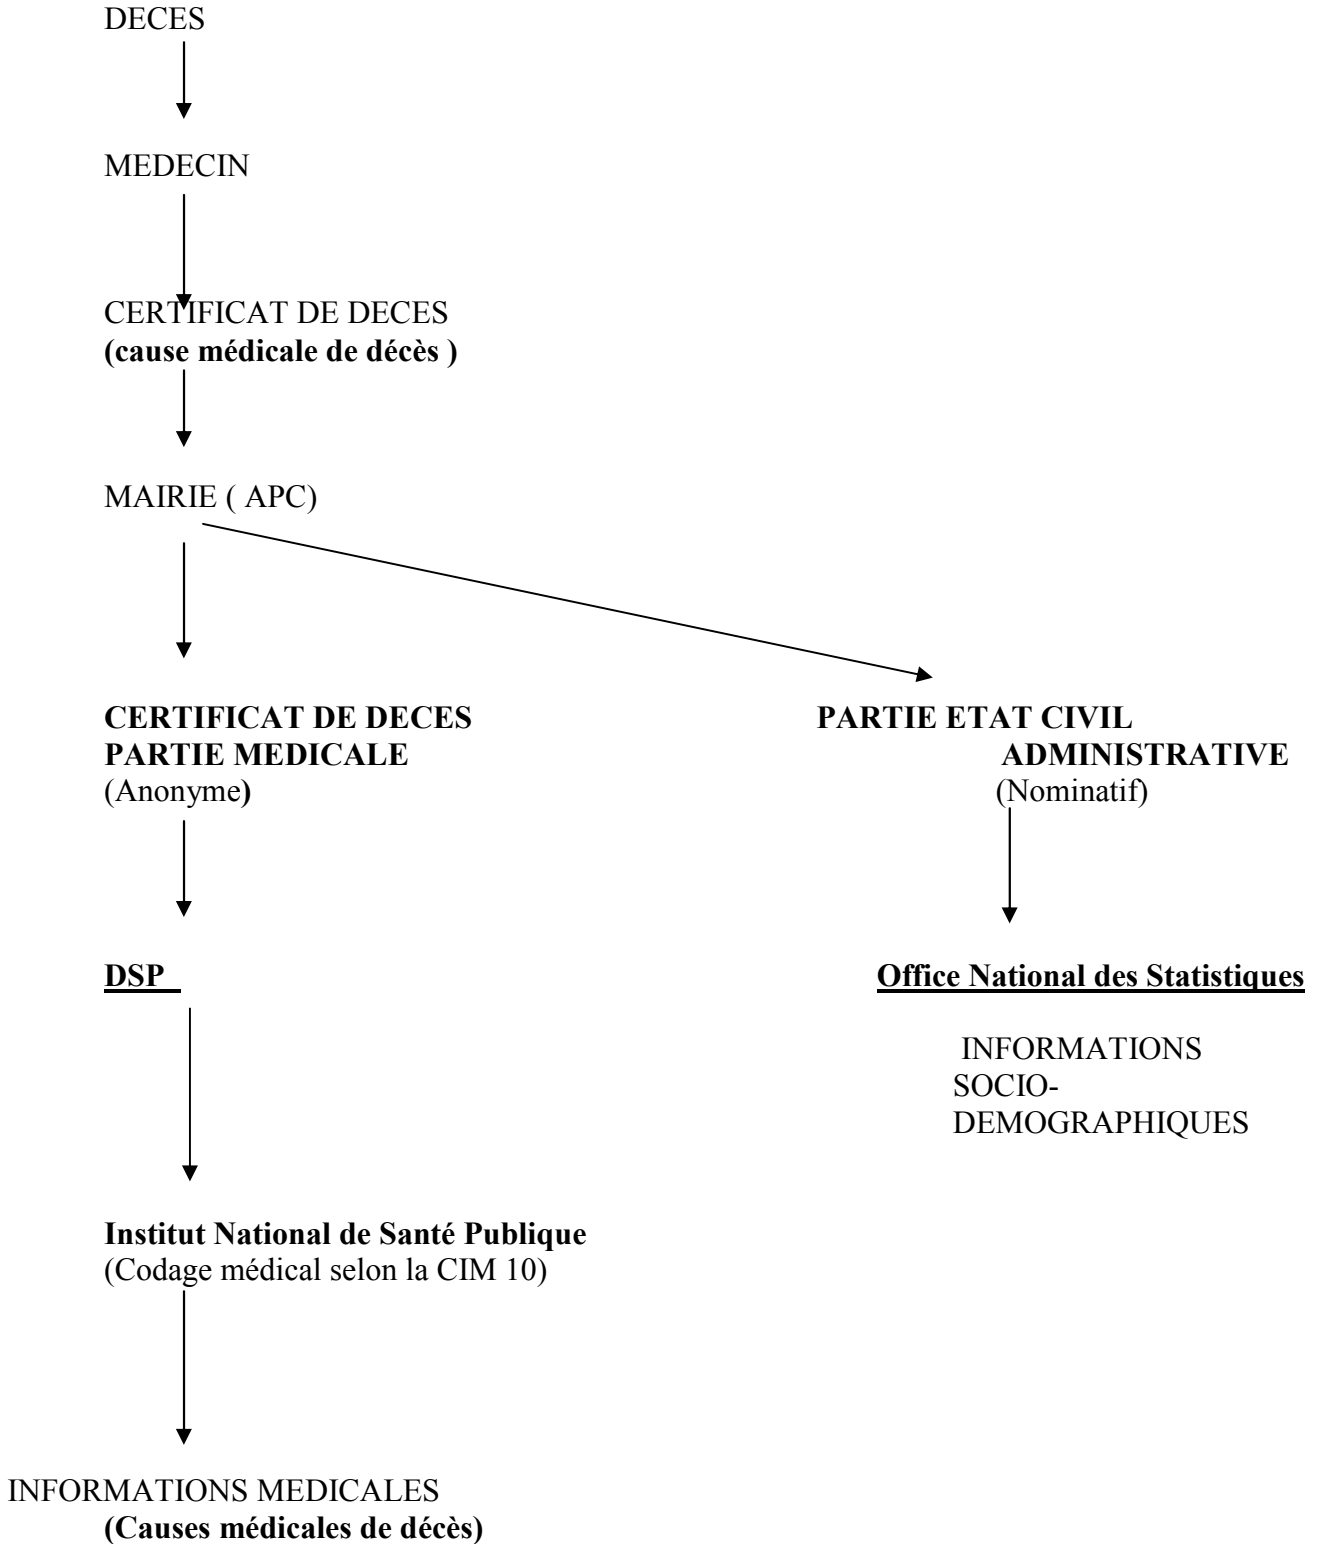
DECES

MEDECIN

CERTIFICAT DE DECES
**(cause médicale de décès )**

MAIRIE ( APC)

**CERTIFICAT DE DECES**
**PARTIE MEDICALE**
(Anonyme)

**PARTIE ETAT CIVIL**
**ADMINISTRATIVE**
(Nominatif)

**DSP**

**Office National des Statistiques**

INFORMATIONS SOCIO-DEMOGRAPHIQUES

**Institut National de Santé Publique**
(Codage médical selon la CIM 10)

INFORMATIONS MEDICALES
**(Causes médicales de décès)**